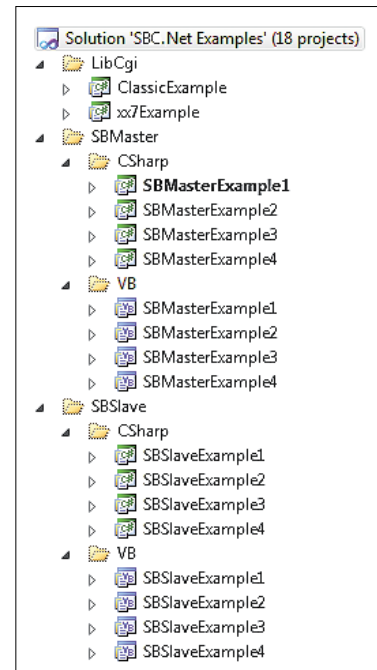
Solution 'SBC.Net Examples' (18 projects)
LibCgi
ClassicExample
xx7Example
SBMaster
CSharp
SBMasterExample1
SBMasterExample2
SBMasterExample3
SBMasterExample4
VB
SBMasterExample1
SBMasterExample2
SBMasterExample3
SBMasterExample4
SBSlave
CSharp
SBSlaveExample1
SBSlaveExample2
SBSlaveExample3
SBSlaveExample4
VB
SBSlaveExample1
SBSlaveExample2
SBSlaveExample3
SBSlaveExample4